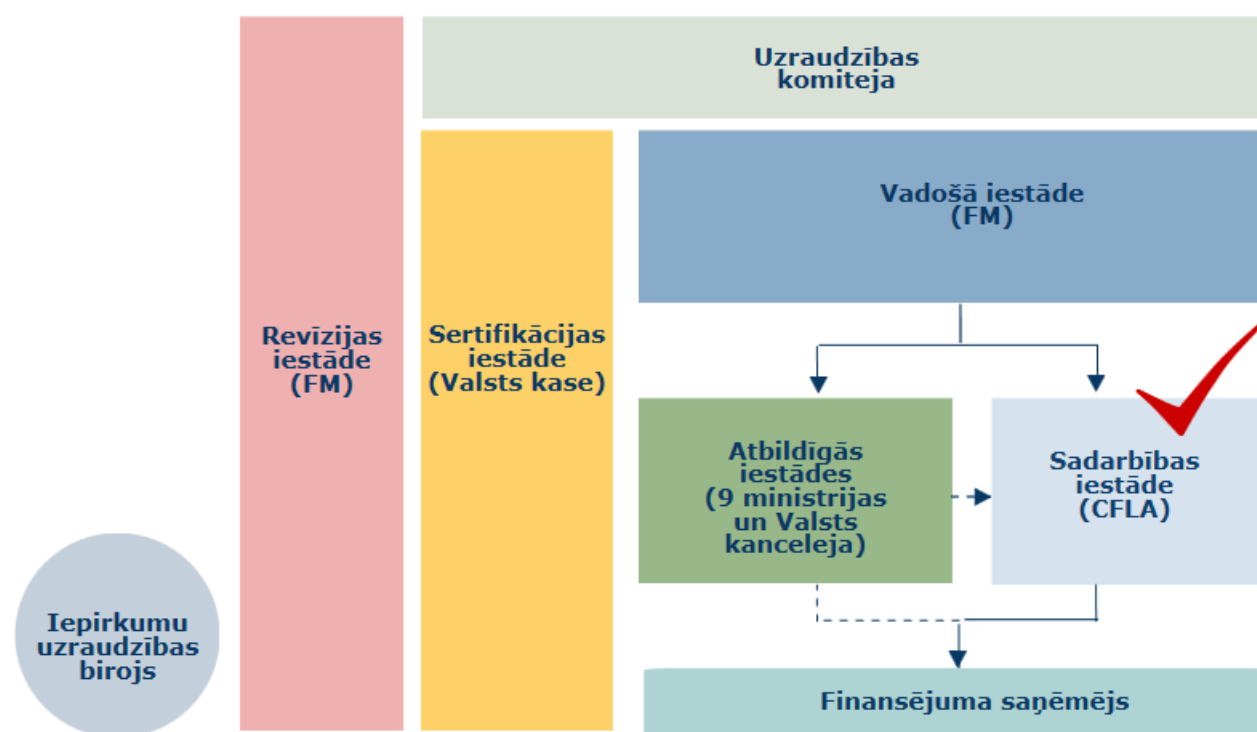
Uzraudzības komiteja

Revīzijas iestāde (FM)

Sertifikācijas iestāde (Valsts kase)

Vadošā iestāde (FM)

Atbildīgās iestādes (9 ministrijas un Valsts kanceleja)

Sadarbības iestāde (CFLA)

Iepirkumu uzraudzības birojs

Finansējuma saņēmējs